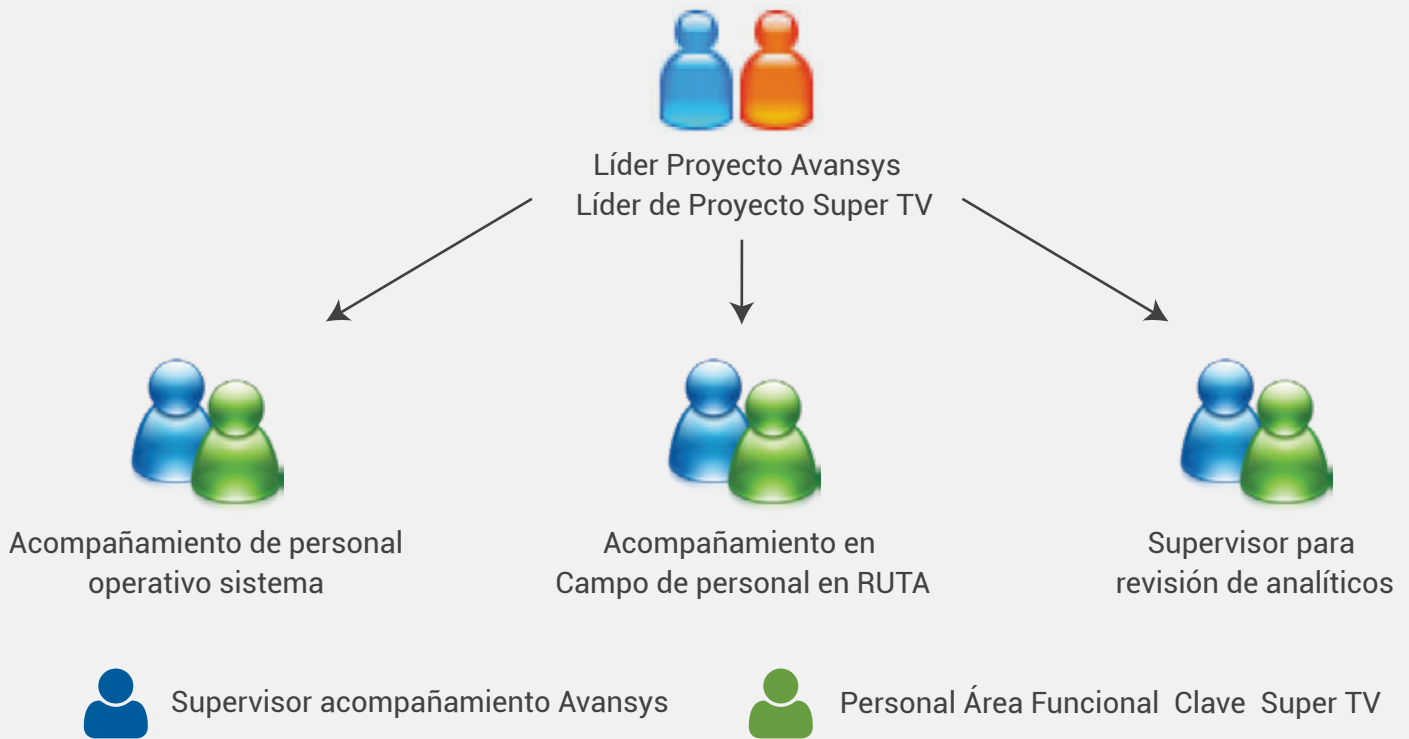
Líder Proyecto Avansys
Líder de Proyecto Super TV

Acompañamiento de personal operativo sistema

Acompañamiento en Campo de personal en RUTA

Supervisor para revisión de analíticos

Supervisor acompañamiento Avansys

Personal Área Funcional Clave Super TV